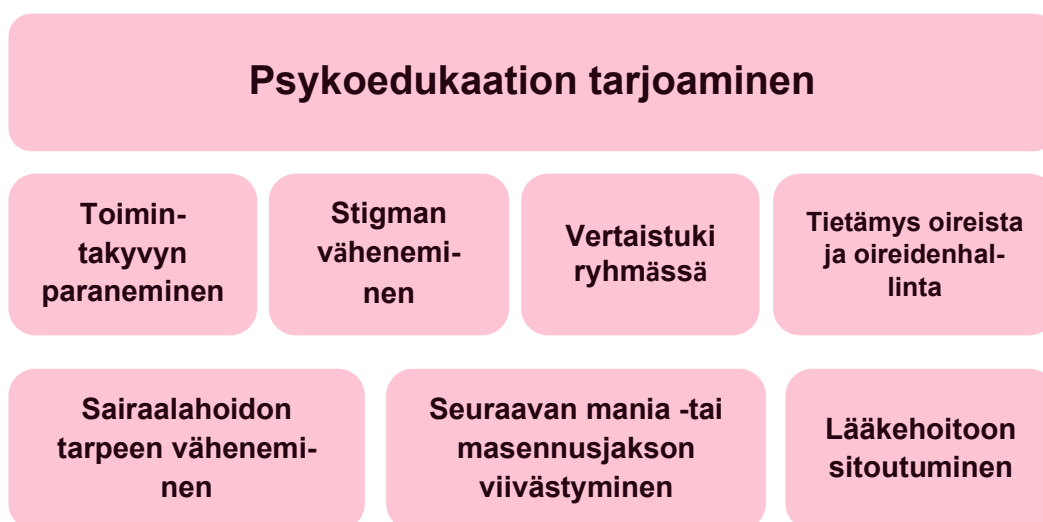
Psykoedukaation tarjoaminen

Toimintakyvyn paraneminen

Stigman väheneminen

Vertaistuki ryhmässä

Tietämys oireista ja oireidenhallinta

Sairaalahoidon tarpeen väheneminen

Seuraavan mania -tai masennusjakson viivästyminen

Lääkehoitoon sitoutuminen